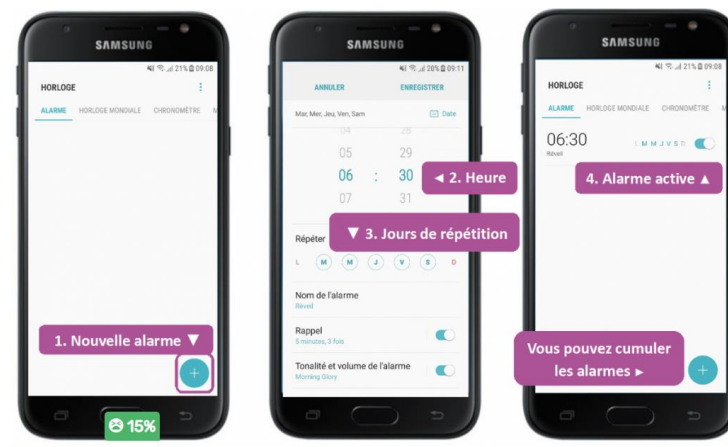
SAMSUNG

21% 09:08

HORLOGE

ALARME HORLOGE MONDIALE CHRONOMÈTRE M

1. Nouvelle alarme ▼

+

15%

SAMSUNG

20% 09:11

ANNULER ENREGISTRER

Mar, Mer, Jeu, Ven, Sam Date

04 28
05 29
06 : 30
07 31

◄ 2. Heure

Répéter

▼ 3. Jours de répétition

L M M J V S D

Nom de l'alarme
Réveil

Rappel
5 minutes, 3 fois

Tonalité et volume de l'alarme
Morning Glory

SAMSUNG

21% 09:08

HORLOGE

ALARME HORLOGE MONDIALE CHRONOMÈTRE M

06:30
Réveil

L M M J V S D

4. Alarme active ▲

Vous pouvez cumuler les alarmes ►

+